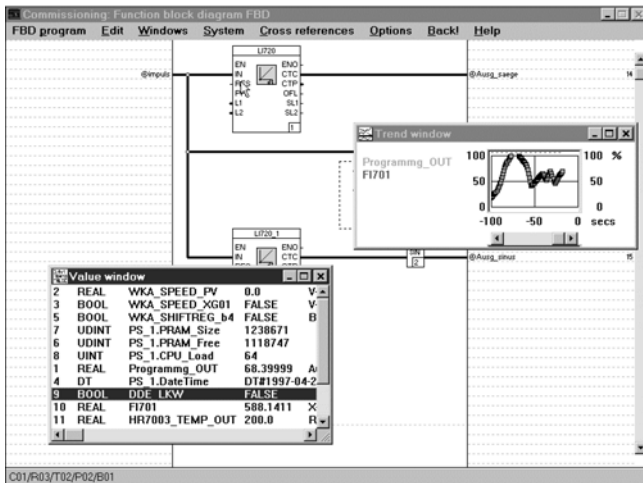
Commissioning: Function block diagram FBD

FBD program Edit Windows System Cross references Options Back! Help

LI720

EN ENO
IN CTC
REG CTP
PV OFL
L1 SL1
L2 SL2

1

@impuls

@Ausg_saege

14

Trend window

Programmg_OUT
FI701

| 100 | 100 % |
|---|---|
| 50 | 50 |
| 0 | 0 |
| -100 | -50 | 0 secs |

LI720_1

EN ENO
IN CTC

SIN
2

@Ausg_sinus

15

Value window

| 2 | REAL | WKA_SPEED_PV | 0.0 | V |
|---|---|---|---|---|
| 3 | BOOL | WKA_SPEED_XG01 | FALSE | V |
| 5 | BOOL | WKA_SHIFTREG_b4 | FALSE | B |
| 7 | UDINT | PS_1.PRAM_Size | 1238671 | |
| 6 | UDINT | PS_1.PRAM_Free | 1118747 | |
| 8 | UINT | PS_1.CPU_Load | 64 | |
| 1 | REAL | Programmg_OUT | 68.39999 | A |
| 4 | DT | PS_1.DateTime | DT#1997-04-2 | |
| 9 | BOOL | DDE_LKW | FALSE | |
| 10 | REAL | FI701 | 588.1411 | X |
| 11 | REAL | HR7003_TEMP_OUT | 200.0 | R |

C01/R03/T02/P02/B01